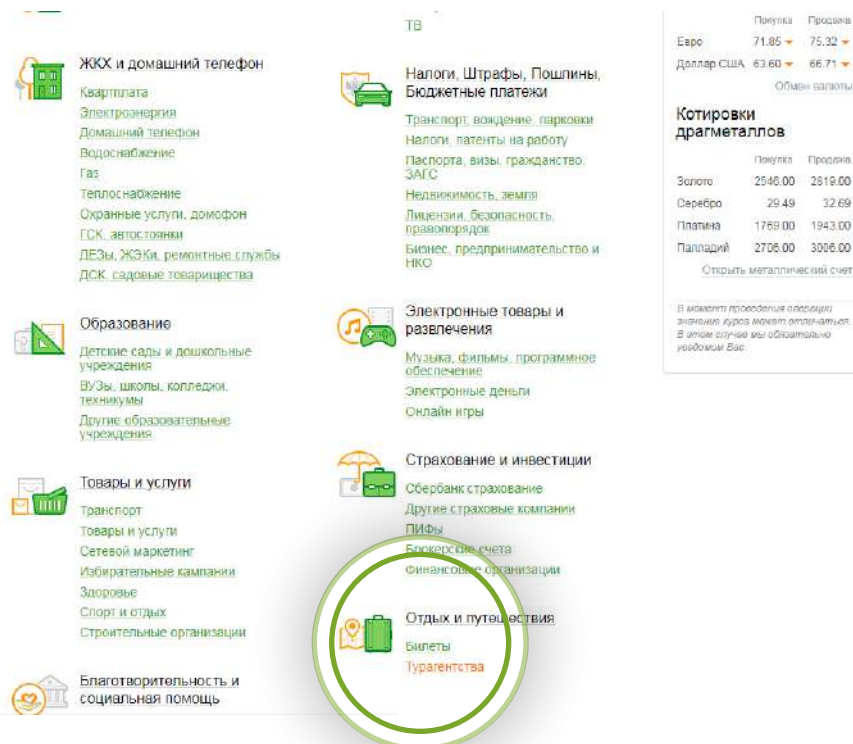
ЖКХ и домашний телефон
Квартплата
Электроэнергия
Домашний телефон
Водоснабжение
Газ
Теплоснабжение
Охранные услуги, домофон
ГСК, автостоянки
ДЕЗы, ЖЭКи, ремонтные службы
ДСК, садовые товарищества

Образование
Детские сады и дошкольные учреждения
ВУЗы, школы, колледжи, техникумы
Другие образовательные учреждения

Товары и услуги
Транспорт
Товары и услуги
Сетевой маркетинг
Избирательные кампании
Здоровье
Спорт и отдых
Строительные организации

Благотворительность и социальная помощь

ТВ

Налоги, Штрафы, Пошлины, Бюджетные платежи
Транспорт, вождение, парковки
Налоги, патенты на работу
Паспорта, визы, гражданство, ЗАГС
Недвижимость, земля
Лицензии, безопасность, правопорядок
Бизнес, предпринимательство и НКО

Электронные товары и развлечения
Музыка, фильмы, программное обеспечение
Электронные деньги
Онлайн игры

Страхование и инвестиции
Сбербанк страхование
Другие страховые компании
ПИФы
Брокерские счета
Финансовые организации

Отдых и путешествия
Билеты
Турагентства

| | Покупка | Продажа |
|---|---|---|
| Евро | 71.85 | 75.32 |
| Доллар США | 63.60 | 66.71 |

Обмен валюты

Котировки драгметаллов

| | Покупка | Продажа |
|---|---|---|
| Золото | 2546.00 | 2819.00 |
| Серебро | 29.49 | 32.69 |
| Платина | 1769.00 | 1943.00 |
| Палладий | 2706.00 | 3006.00 |

Открыть металлический счет

В момент проведения операции значение курса может отличаться. В этом случае мы обязательно уведомим Вас.